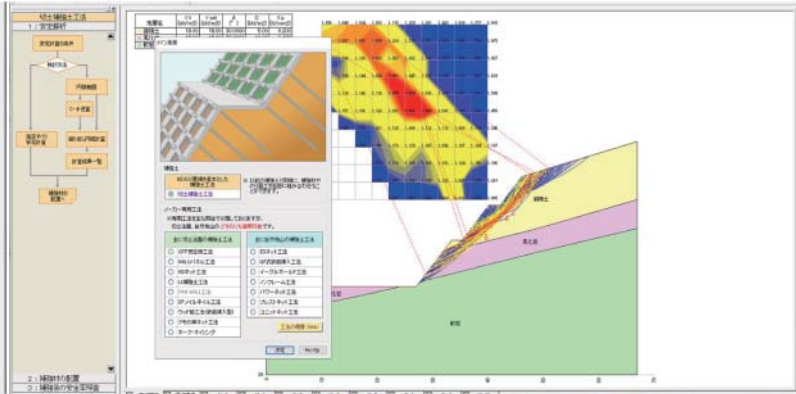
切土補強土工法
1：安定解析
安定計算の条件
検討方法
円弧検索
ローチ設置
緩和剤円弧計算
安定計算結果一覧
補強材の配置へ
2：補強材の配置
3：補強後の安定性評価

| 地層名 | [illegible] | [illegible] | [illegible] | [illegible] | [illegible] |
|---|---|---|---|---|---|
| 崩積土 | 18.00 | 18.00 | 20.0000 | 5.00 | 6.000 |
| 風化土 | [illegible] | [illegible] | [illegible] | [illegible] | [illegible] |

補強土
切土補強土工法
メーカー専用工法
補強土
崩積土
風化岩
新鮮

OK
キャンセル